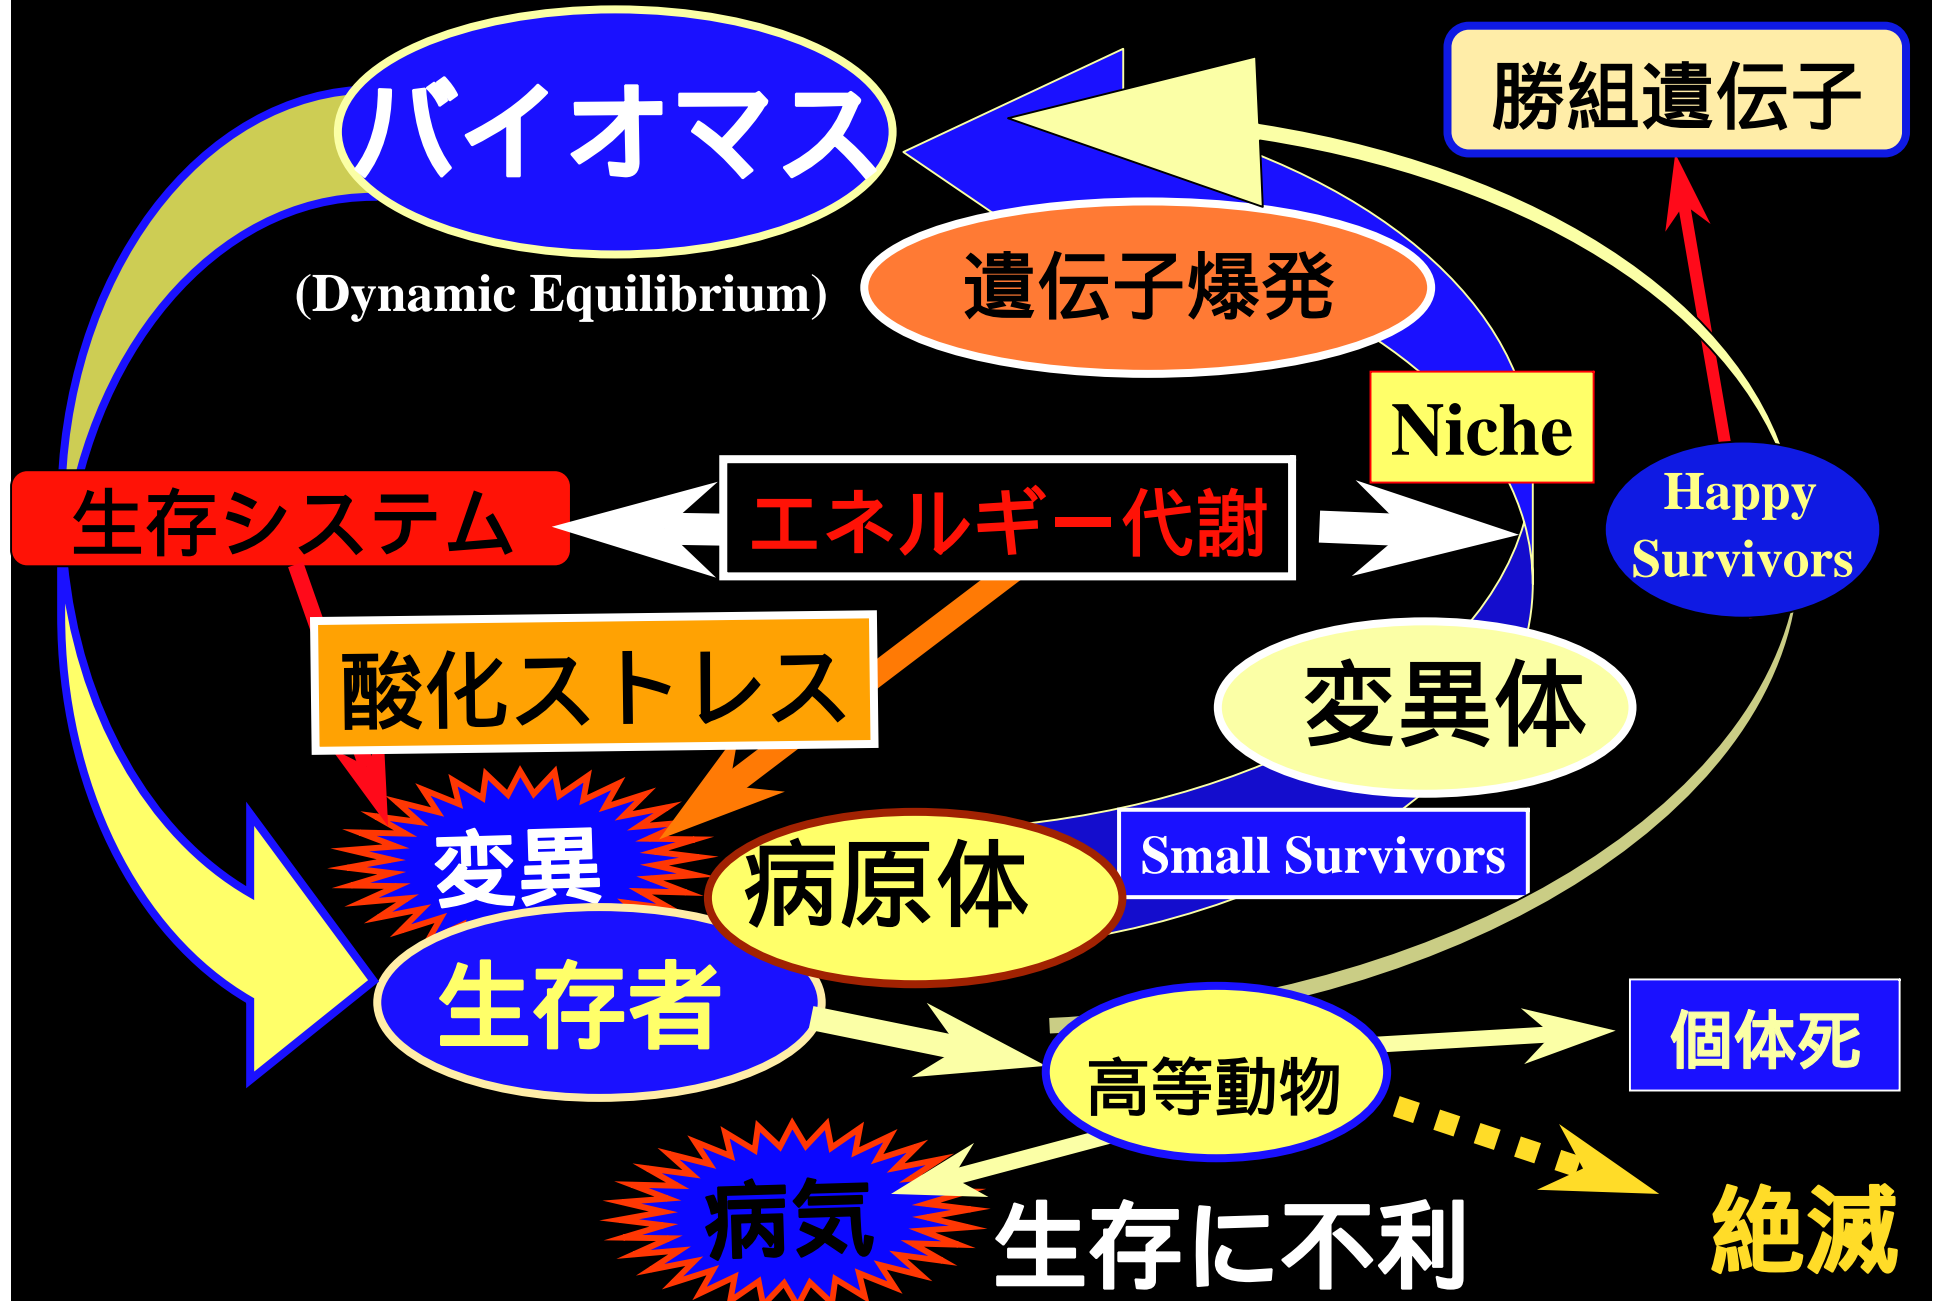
バイオマス

(Dynamic Equilibrium)

勝組遺伝子

遺伝子爆発

Niche

Happy Survivors

生存システム

エネルギー代謝

酸化ストレス

変異体

変異

病原体

Small Survivors

生存者

高等動物

個体死

病気

生存に不利

絶滅